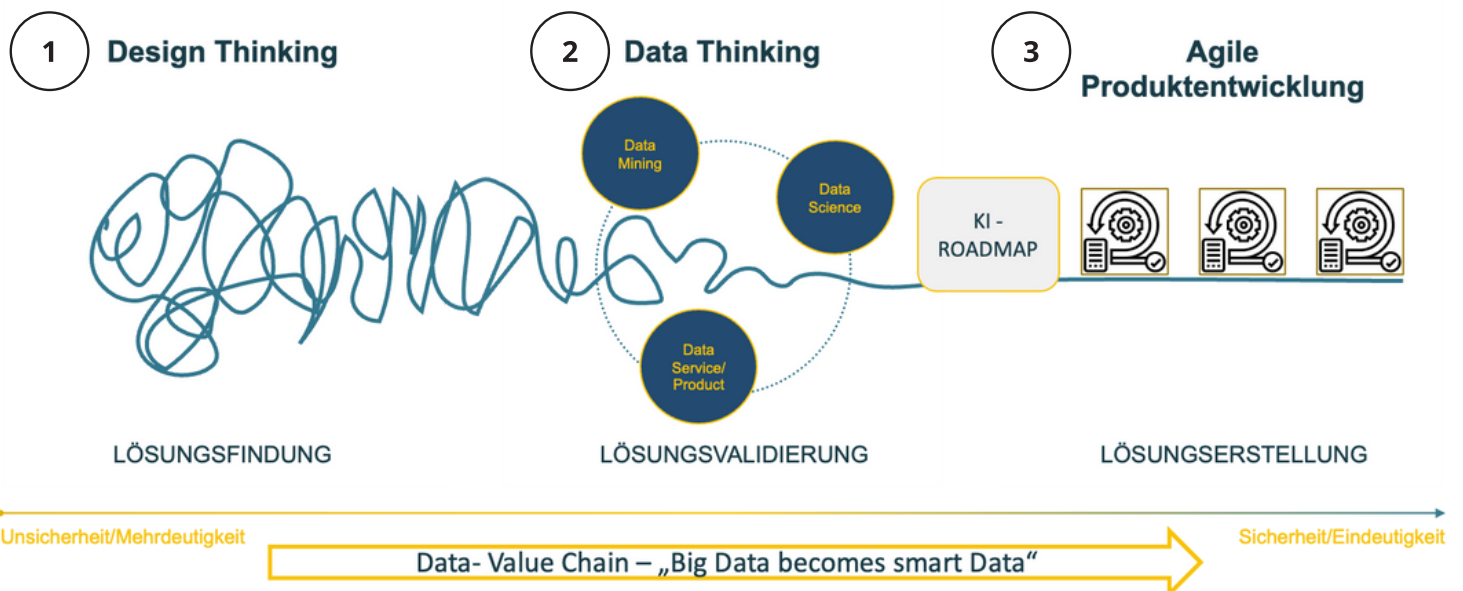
1 Design Thinking

2 Data Thinking

3 Agile Produktentwicklung

Data Mining

Data Science

Data Service/ Product

KI - ROADMAP

LÖSUNGSFINDUNG

LÖSUNGSVALIDIERUNG

LÖSUNGSERSTELLUNG

Unsicherheit/Mehrdeutigkeit

Sicherheit/Eindeutigkeit

Data- Value Chain – „Big Data becomes smart Data“